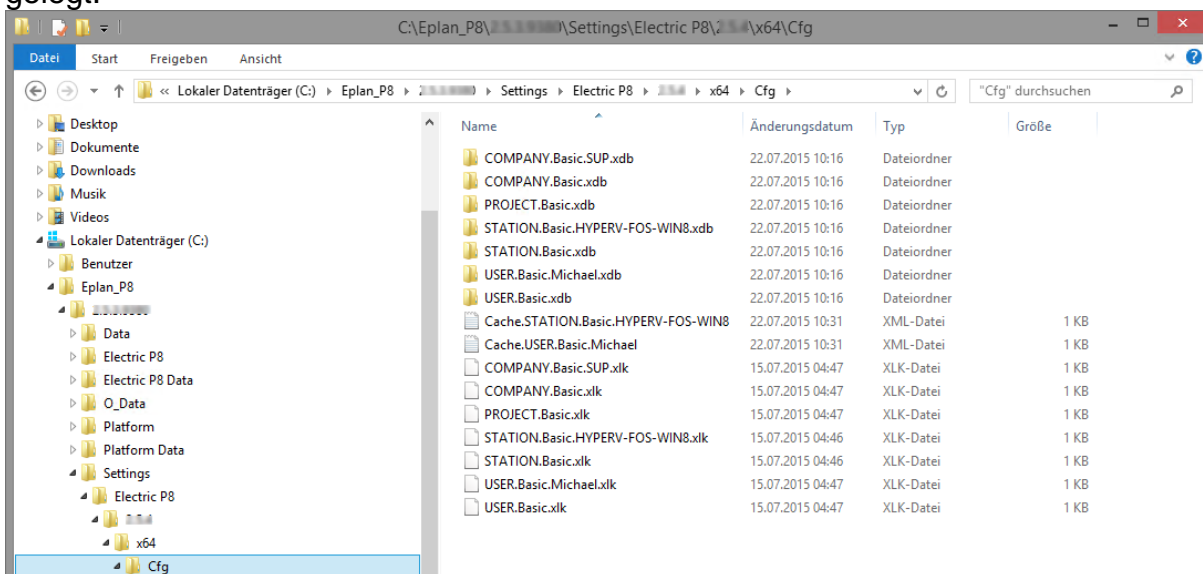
gelegt.

C:\Eplan_P8\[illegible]\Settings\Electric P8\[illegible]\x64\Cfg

Datei | Start | Freigeben | Ansicht

« Lokaler Datenträger (C:) › Eplan_P8 › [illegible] › Settings › Electric P8 › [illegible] › x64 › Cfg ›

"Cfg" durchsuchen

Desktop
Dokumente
Downloads
Musik
Videos
Lokaler Datenträger (C:)
Benutzer
Eplan_P8
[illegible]
Data
Electric P8
Electric P8 Data
O_Data
Platform
Platform Data
Settings
Electric P8
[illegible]
x64
Cfg

| Name | Änderungsdatum | Typ | Größe |
|---|---|---|---|
| COMPANY.Basic.SUP.xdb | 22.07.2015 10:16 | Dateiordner | |
| COMPANY.Basic.xdb | 22.07.2015 10:16 | Dateiordner | |
| PROJECT.Basic.xdb | 22.07.2015 10:16 | Dateiordner | |
| STATION.Basic.HYPERV-FOS-WIN8.xdb | 22.07.2015 10:16 | Dateiordner | |
| STATION.Basic.xdb | 22.07.2015 10:16 | Dateiordner | |
| USER.Basic.Michael.xdb | 22.07.2015 10:16 | Dateiordner | |
| USER.Basic.xdb | 22.07.2015 10:16 | Dateiordner | |
| Cache.STATION.Basic.HYPERV-FOS-WIN8 | 22.07.2015 10:31 | XML-Datei | 1 KB |
| Cache.USER.Basic.Michael | 22.07.2015 10:31 | XML-Datei | 1 KB |
| COMPANY.Basic.SUP.xlk | 15.07.2015 04:47 | XLK-Datei | 1 KB |
| COMPANY.Basic.xlk | 15.07.2015 04:47 | XLK-Datei | 1 KB |
| PROJECT.Basic.xlk | 15.07.2015 04:47 | XLK-Datei | 1 KB |
| STATION.Basic.HYPERV-FOS-WIN8.xlk | 15.07.2015 04:46 | XLK-Datei | 1 KB |
| STATION.Basic.xlk | 15.07.2015 04:46 | XLK-Datei | 1 KB |
| USER.Basic.Michael.xlk | 15.07.2015 04:47 | XLK-Datei | 1 KB |
| USER.Basic.xlk | 15.07.2015 04:47 | XLK-Datei | 1 KB |